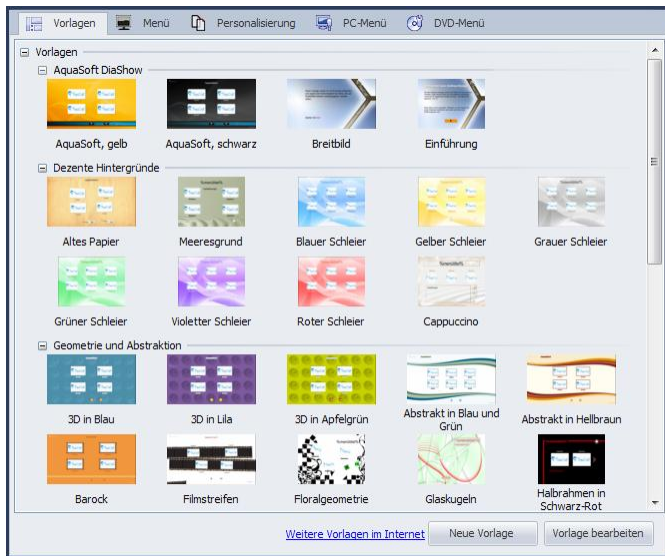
Vorlagen | Menü | Personalisierung | PC-Menü | DVD-Menü

Vorlagen

AquaSoft DiaShow

AquaSoft, gelb
AquaSoft, schwarz
Breitbild
Einführung

Dezente Hintergründe

Altes Papier
Meeresgrund
Blauer Schleier
Gelber Schleier
Grauer Schleier
Grüner Schleier
Violetter Schleier
Roter Schleier
Cappuccino

Geometrie und Abstraktion

3D in Blau
3D in Lila
3D in Apfelgrün
Abstrakt in Blau und Grün
Abstrakt in Hellbraun
Barock
Filmstreifen
Floralgeometrie
Glaskugeln
Halbrahmen in Schwarz-Rot

Weitere Vorlagen im Internet
Neue Vorlage
Vorlage bearbeiten